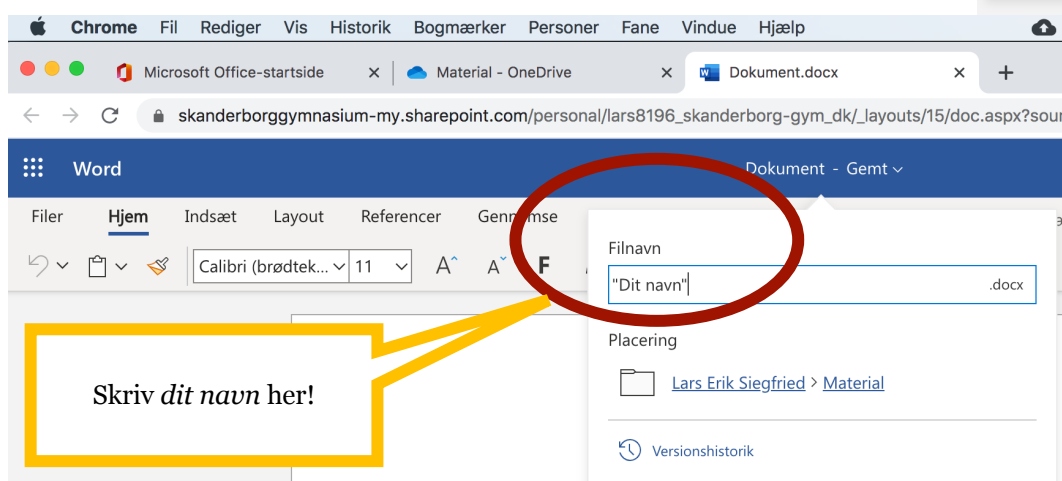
Chrome Fil Rediger Vis Historik Bogmærker Personer Fane Vindue Hjælp

Microsoft Office-startside × Material - OneDrive × Dokument.docx × +

skanderborggymnasium-my.sharepoint.com/personal/lars8196_skanderborg-gym_dk/_layouts/15/doc.aspx?sour

Word Dokument - Gemt

Filer Hjem Indsæt Layout Referencer Gen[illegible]mse

Calibri (brødtek... 11 A A F

Filnavn

"Dit navn" .docx

Placering

Lars Erik Siegfried > Material

Versionshistorik

Skriv *dit navn* her!